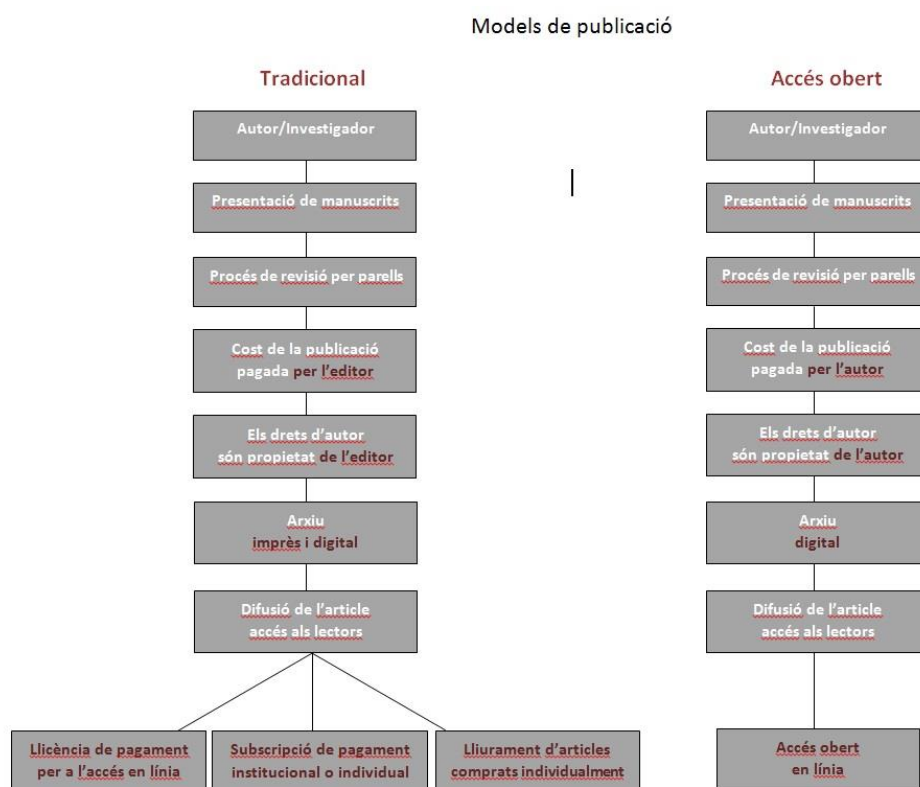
Models de publicació

Tradicional

Autor/Investigador

Presentació de manuscrits

Procés de revisió per parells

Cost de la publicació pagada per l'editor

Els drets d'autor són propietat de l'editor

Arxiu imprès i digital

Difusió de l'article accés als lectors

Llicència de pagament per a l'accés en línia

Subscripció de pagament institucional o individual

Lliurament d'articles comprats individualment

Accés obert

Autor/Investigador

Presentació de manuscrits

Procés de revisió per parells

Cost de la publicació pagada per l'autor

Els drets d'autor són propietat de l'autor

Arxiu digital

Difusió de l'article accés als lectors

Accés obert en línia